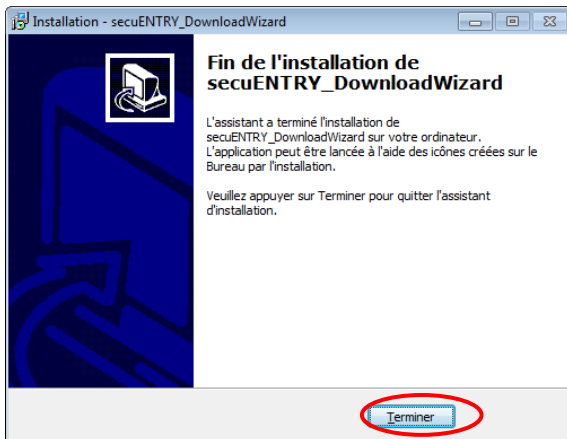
Installation - secuENTRY_DownloadWizard

Fin de l'installation de secuENTRY_DownloadWizard

L'assistant a terminé l'installation de secuENTRY_DownloadWizard sur votre ordinateur. L'application peut être lancée à l'aide des icônes créées sur le Bureau par l'installation.

Veuillez appuyer sur Terminer pour quitter l'assistant d'installation.

Terminer